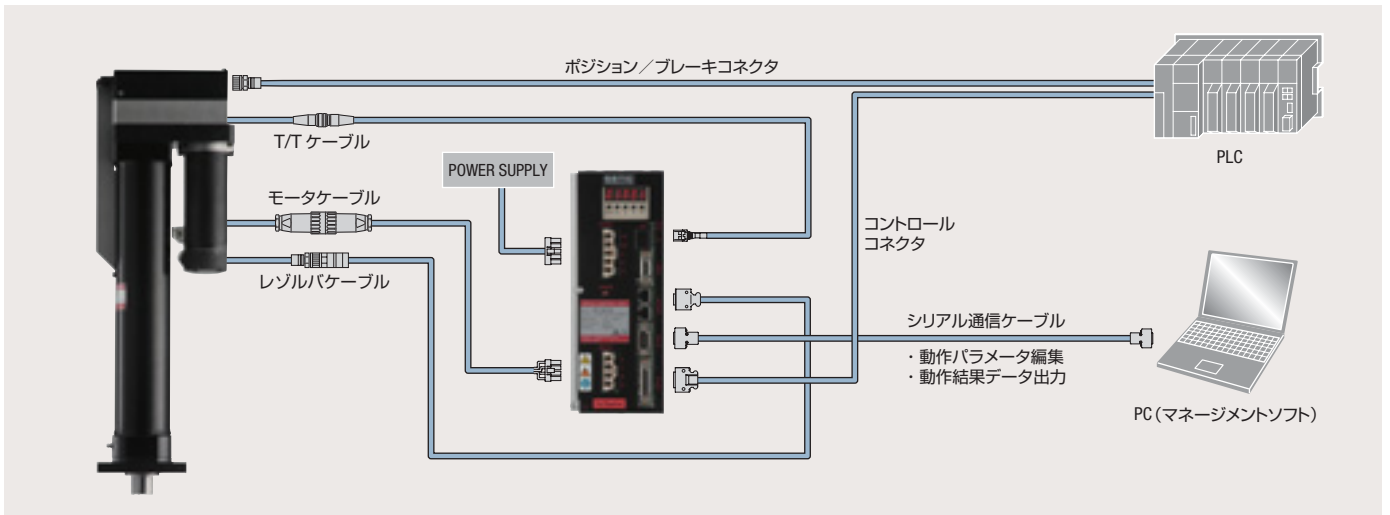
ポジション／ブレーキコネクタ

T/T ケーブル

POWER SUPPLY

モータケーブル

レゾルバケーブル

PLC

コントロール
コネクタ

シリアル通信ケーブル

・動作パラメータ編集
・動作結果データ出力

PC（マネージメントソフト）